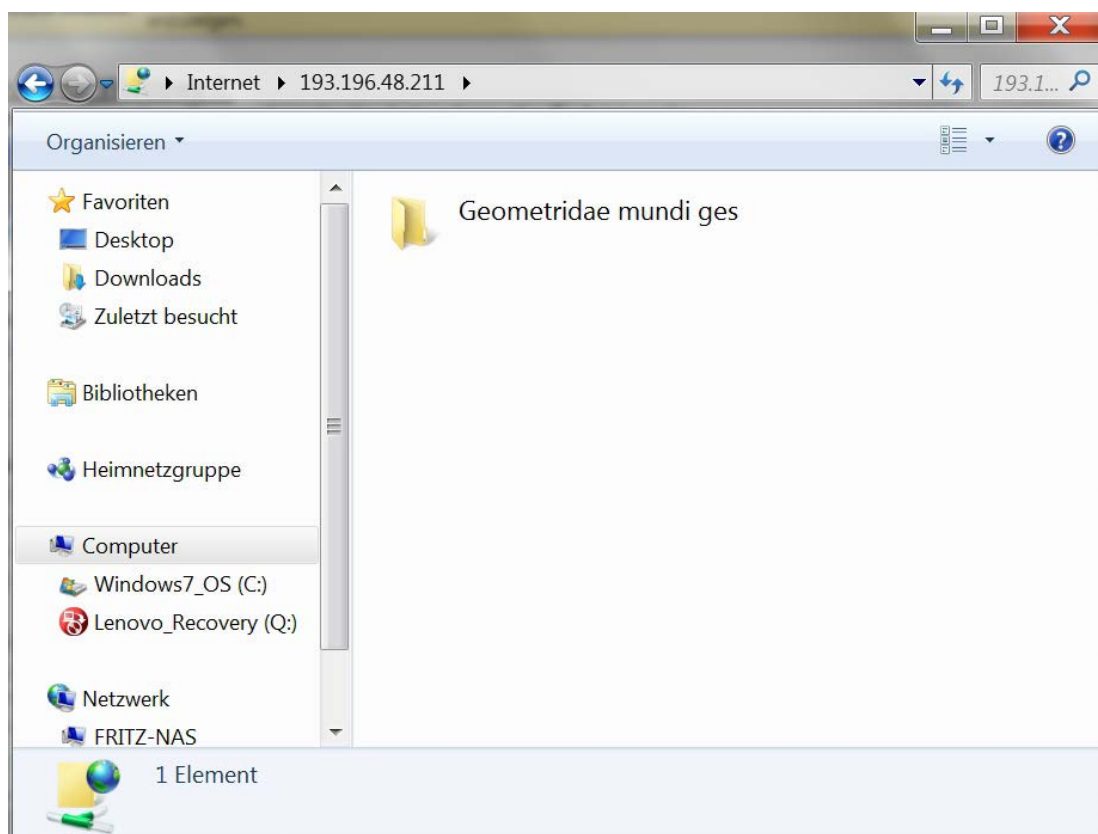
Internet ▸ 193.196.48.211 ▸

193.1...

Organisieren ▾

Favoriten
Desktop
Downloads
Zuletzt besucht

Bibliotheken

Heimnetzgruppe

Computer
Windows7_OS (C:)
Lenovo_Recovery (Q:)

Netzwerk
FRITZ-NAS

Geometridae mundi ges

1 Element